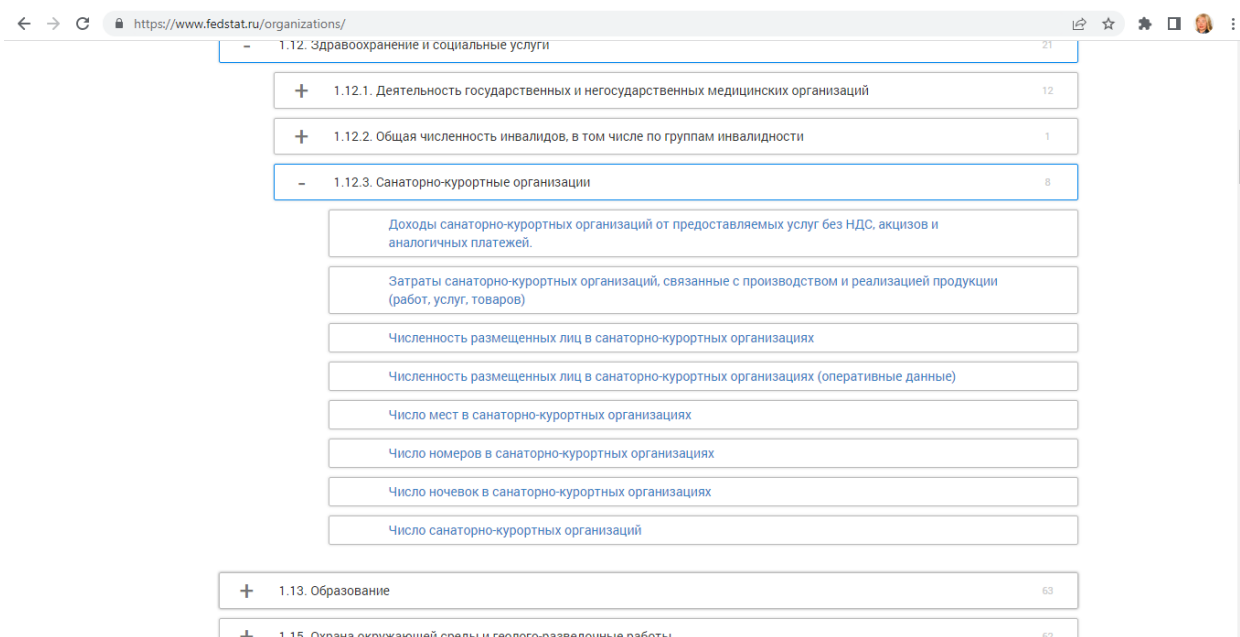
https://www.fedstat.ru/organizations/

– 1.12. Здравоохранение и социальные услуги 21

+ 1.12.1. Деятельность государственных и негосударственных медицинских организаций 12

+ 1.12.2. Общая численность инвалидов, в том числе по группам инвалидности 1

– 1.12.3. Санаторно-курортные организации 8

Доходы санаторно-курортных организаций от предоставляемых услуг без НДС, акцизов и аналогичных платежей.

Затраты санаторно-курортных организаций, связанные с производством и реализацией продукции (работ, услуг, товаров)

Численность размещенных лиц в санаторно-курортных организациях

Численность размещенных лиц в санаторно-курортных организациях (оперативные данные)

Число мест в санаторно-курортных организациях

Число номеров в санаторно-курортных организациях

Число ночевок в санаторно-курортных организациях

Число санаторно-курортных организаций

+ 1.13. Образование 63

+ 1.15. Охрана окружающей среды и геолого-разведочные работы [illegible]